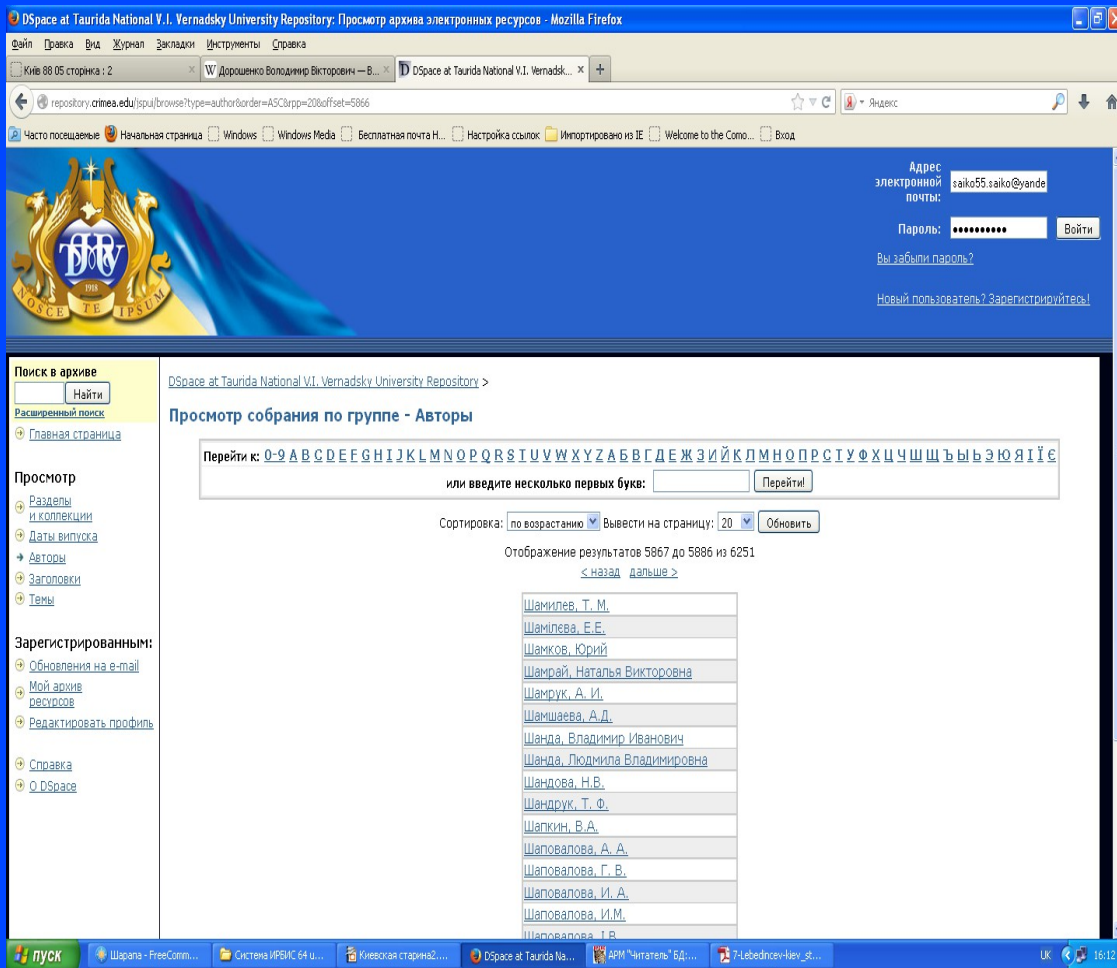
DSpace at Taurida National V.I. Vernadsky University Repository: Просмотр архива электронных ресурсов - Mozilla Firefox

Файл Правка Вид Журнал Закладки Инструменты Справка

Київ 88 05 сторінка : 2 × | Дорошенко Володимир Вікторович — В... × | DSpace at Taurida National V.I. Vernadsk... × | +

repository.crimea.edu/jspui/browse?type=author&order=ASC&rpp=20&offset=5866

Яндекс

Часто посещаемые | Начальная страница | Windows | Windows Media | Бесплатная почта H... | Настройка ссылок | Импортировано из IE | Welcome to the Como... | Вход

NOSCE TE IPSUM 1918

Адрес электронной почты: saiko55.saiko@yande

Пароль: •••••••••• Войти

Вы забыли пароль?

Новый пользователь? Зарегистрируйтесь!

Поиск в архиве

Найти

Расширенный поиск

Главная страница

Просмотр

Разделы и коллекции

Даты випуска

Авторы

Заголовки

Темы

Зарегистрированным:

Обновления на e-mail

Мой архив ресурсов

Редактировать профиль

Справка

О DSpace

DSpace at Taurida National V.I. Vernadsky University Repository >

Просмотр собрания по группе - Авторы

Перейти к: 0-9 A B C D E F G H I J K L M N O P Q R S T U V W X Y Z А Б В Г Д Е Ж З И Й К Л М Н О П Р С Т У Ф Х Ц Ч Ш Щ Ъ Ы Ь Э Ю Я І Ї Є

или введите несколько первых букв: Перейти!

Сортировка: по возрастанию Вывести на страницу: 20 Обновить

Отображение результатов 5867 до 5886 из 6251

< назад дальше >

Шамилев, Т. М.
Шамілєва, Е.Е.
Шамков, Юрий
Шамрай, Наталья Викторовна
Шамрук, А. И.
Шамшаева, А.Д.
Шанда, Владимир Иванович
Шанда, Людмила Владимировна
Шандова, Н.В.
Шандрук, Т. Ф.
Шапкин, В.А.
Шаповалова, А. А.
Шаповалова, Г. В.
Шаповалова, И. А.
Шаповалова, И.М.
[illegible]

пуск | Шарапа - FreeComm... | Система ИРБИС 64 u... | Киевская старина2.... | DSpace at Taurida Na... | АРМ "Читатель" БД:... | 7-Lebedincev-kiev_st... | UK 16:12